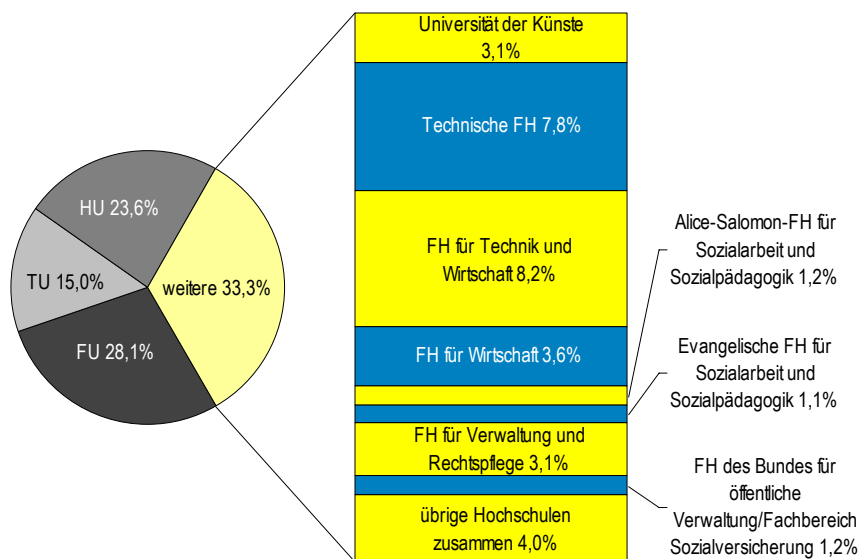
HU 23,6%

TU 15,0%

weitere 33,3%

FU 28,1%

Universität der Künste 3,1%

Technische FH 7,8%

FH für Technik und Wirtschaft 8,2%

FH für Wirtschaft 3,6%

FH für Verwaltung und Rechtspflege 3,1%

übrige Hochschulen zusammen 4,0%

Alice-Salomon-FH für Sozialarbeit und Sozialpädagogik 1,2%

Evangelische FH für Sozialarbeit und Sozialpädagogik 1,1%

FH des Bundes für öffentliche Verwaltung/Fachbereich Sozialversicherung 1,2%